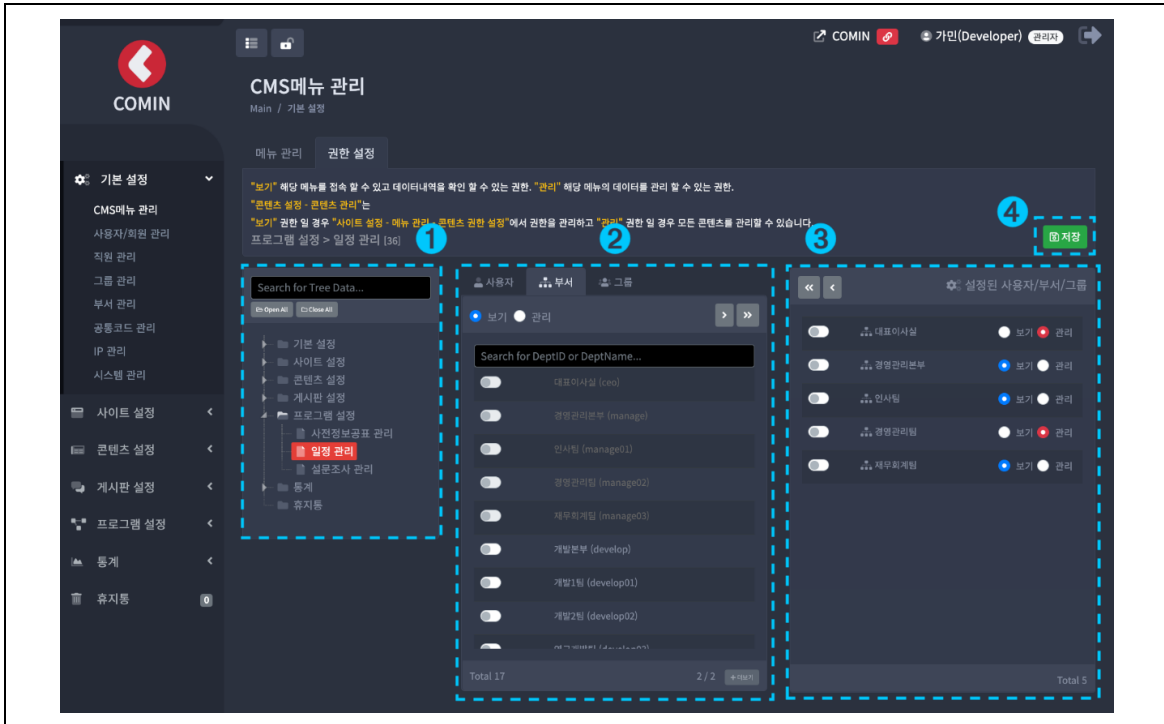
COMIN

COMIN
가민(Developer) 관리자

CMS메뉴 관리
Main / 기본 설정

메뉴 관리 권한 설정

"보기" 해당 메뉴를 접속 할 수 있고 데이터내역을 확인 할 수 있는 권한. "관리" 해당 메뉴의 데이터를 관리 할 수 있는 권한.
"콘텐츠 설정 - 콘텐츠 관리"는
"보기" 권한 일 경우 "사이트 설정 - 메뉴 관리 - 콘텐츠 권한 설정"에서 권한을 관리하고 "관리" 권한 일 경우 모든 콘텐츠를 관리할 수 있습니다.
프로그램 설정 > 일정 관리 [36]

1 2 3 4

저장

기본 설정
CMS메뉴 관리
사용자/회원 관리
직원 관리
그룹 관리
부서 관리
공통코드 관리
IP 관리
시스템 관리
사이트 설정
콘텐츠 설정
게시판 설정
프로그램 설정
통계
휴지통 0

Search for Tree Data...
Open All Close All
기본 설정
사이트 설정
콘텐츠 설정
게시판 설정
프로그램 설정
사전정보공표 관리
일정 관리
설문조사 관리
통계
휴지통

사용자 부서 그룹
보기 관리
Search for DeptID or DeptName...
대표이사실 (ceo)
경영관리본부 (manage)
인사팀 (manage01)
경영관리팀 (manage02)
재무회계팀 (manage03)
개발본부 (develop)
개발1팀 (develop01)
개발2팀 (develop02)
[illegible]
Total 17 2 / 2 + 더보기

설정된 사용자/부서/그룹
대표이사실 보기 관리
경영관리본부 보기 관리
인사팀 보기 관리
경영관리팀 보기 관리
재무회계팀 보기 관리
Total 5